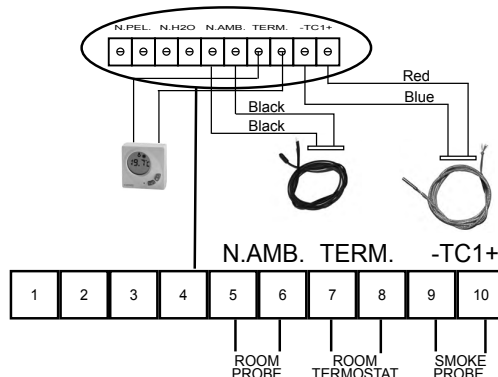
N.PEL. N.H2O N.AMB. TERM. -TC1+

Red

Blue

Black

Black

19.7°C

N.AMB. TERM. -TC1+

| 1 | 2 | 3 | 4 | 5 | 6 | 7 | 8 | 9 | 10 |
|---|---|---|---|---|---|---|---|---|---|

ROOM PROBE

ROOM TERMOSTAT

SMOKE PROBE